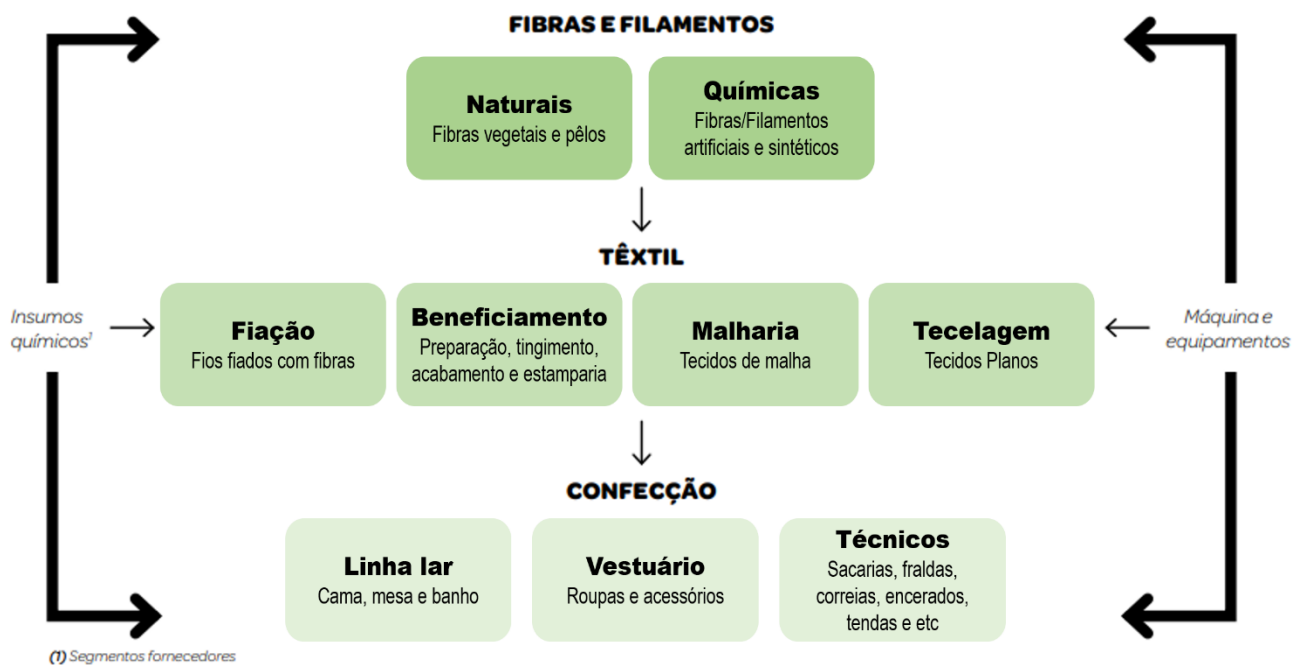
FIBRAS E FILAMENTOS

Naturais
Fibras vegetais e pêlos

Químicas
Fibras/Filamentos artificiais e sintéticos

TÊXTIL

Insumos químicos$^1$

Fiação
Fios fiados com fibras

Beneficiamento
Preparação, tingimento, acabamento e estamparia

Malharia
Tecidos de malha

Tecelagem
Tecidos Planos

Máquina e equipamentos

CONFECÇÃO

Linha lar
Cama, mesa e banho

Vestuário
Roupas e acessórios

Técnicos
Sacarias, fraldas, correias, encerados, tendas e etc

(1) Segmentos fornecedores